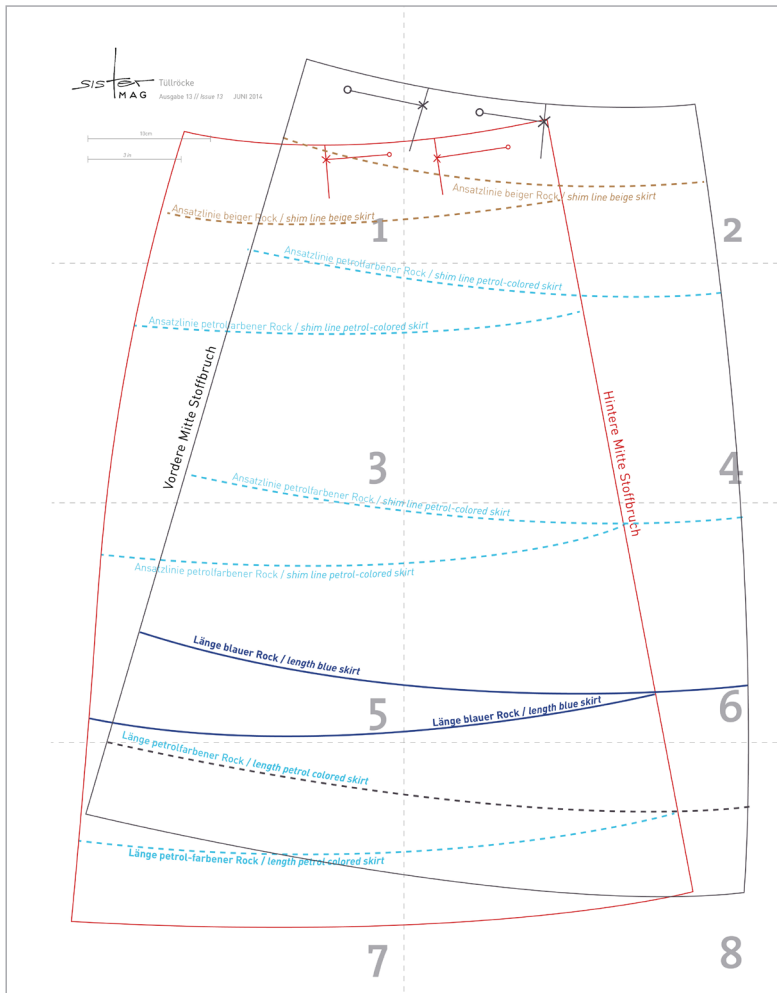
sistex MAG Tüllröcke
Ausgabe 13 // Issue 13 JUNI 2014

10cm
3 in

Ansatzlinie beiger Rock / shim line beige skirt

Ansatzlinie beiger Rock / shim line beige skirt

1

2

Ansatzlinie petrolfarbener Rock / shim line petrol-colored skirt

Ansatzlinie petrolfarbener Rock / shim line petrol-colored skirt

Vordere Mitte Stoffbruch

Hintere Mitte Stoffbruch

3

4

Ansatzlinie petrolfarbener Rock / shim line petrol-colored skirt

Ansatzlinie petrolfarbener Rock / shim line petrol-colored skirt

Länge blauer Rock / length blue skirt

5

6

Länge blauer Rock / length blue skirt

Länge petrolfarbener Rock / length petrol colored skirt

Länge petrol-farbener Rock / length petrol colored skirt

7

8